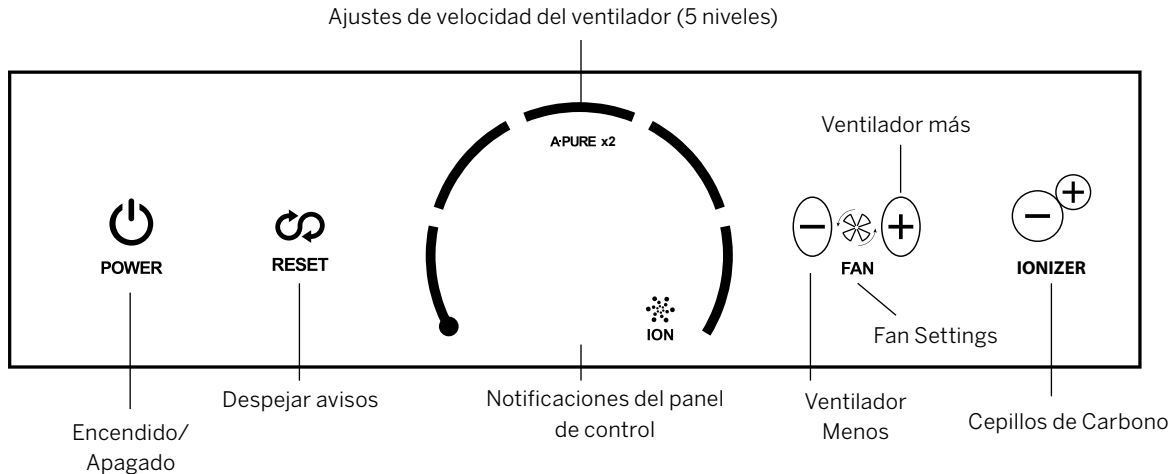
Ajustes de velocidad del ventilador (5 niveles)

A·PURE x2

Ventilador más

POWER

RESET

FAN

IONIZER

ION

Fan Settings

Despejar avisos

Notificaciones del panel de control

Ventilador Menos

Cepillos de Carbono

Encendido/ Apagado